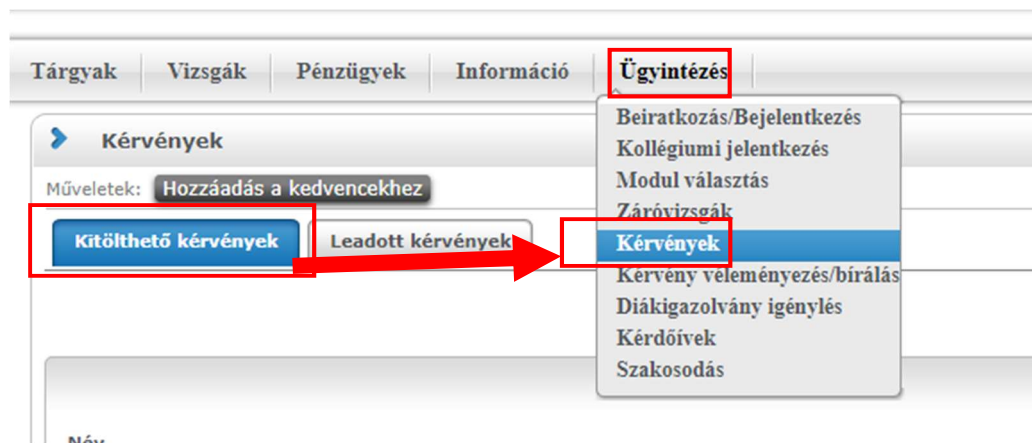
Tárgyak Vizsgák Pénzügyek Információ Ügyintézés

Kérvények

Műveletek: Hozzáadás a kedvencekhez

Kitölthető kérvények Leadott kérvények

Beiratkozás/Bejelentkezés
Kollégiumi jelentkezés
Modul választás
Záróvizsgák
Kérvények
Kérvény véleményezés/bírálás
Diákigazolvány igénylés
Kérdőívek
Szakosodás

Név